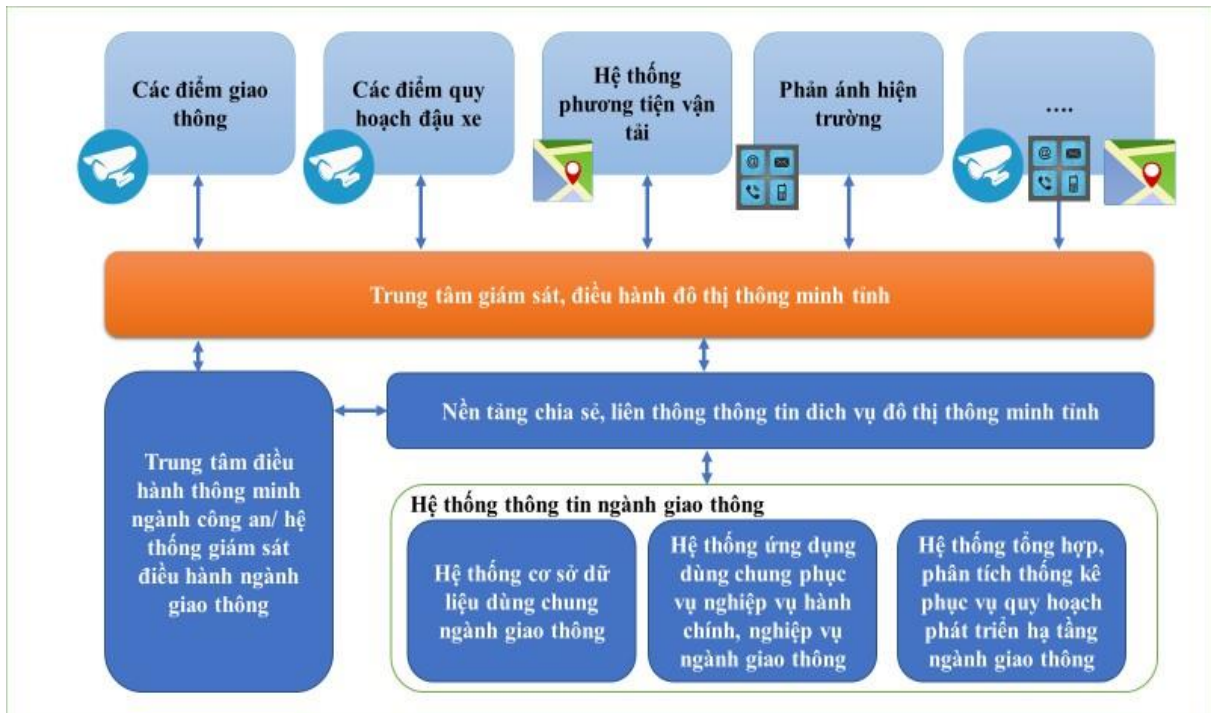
Các điểm giao thông

Các điểm quy hoạch đậu xe

Hệ thống phương tiện vận tải

Phản ánh hiện trường

....

Trung tâm giám sát, điều hành đô thị thông minh tỉnh

Trung tâm điều hành thông minh ngành công an/ hệ thống giám sát điều hành ngành giao thông

Nền tảng chia sẻ, liên thông thông tin dịch vụ đô thị thông minh tỉnh

Hệ thống thông tin ngành giao thông

Hệ thống cơ sở dữ liệu dùng chung ngành giao thông

Hệ thống ứng dụng dùng chung phục vụ nghiệp vụ hành chính, nghiệp vụ ngành giao thông

Hệ thống tổng hợp, phân tích thống kê phục vụ quy hoạch phát triển hạ tầng ngành giao thông